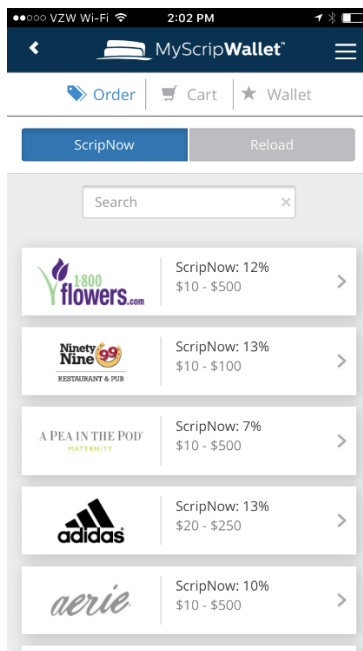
●●○○○ VZW Wi-Fi 2:02 PM

MyScripWallet™

Order | Cart | Wallet

ScripNow | Reload

Search ×

1-800 flowers.com
ScripNow: 12%
$10 - $500

Ninety Nine 99 RESTAURANT & PUB
ScripNow: 13%
$10 - $100

A PEA IN THE POD MATERNITY
ScripNow: 7%
$10 - $500

adidas
ScripNow: 13%
$20 - $250

aerie
ScripNow: 10%
$10 - $500